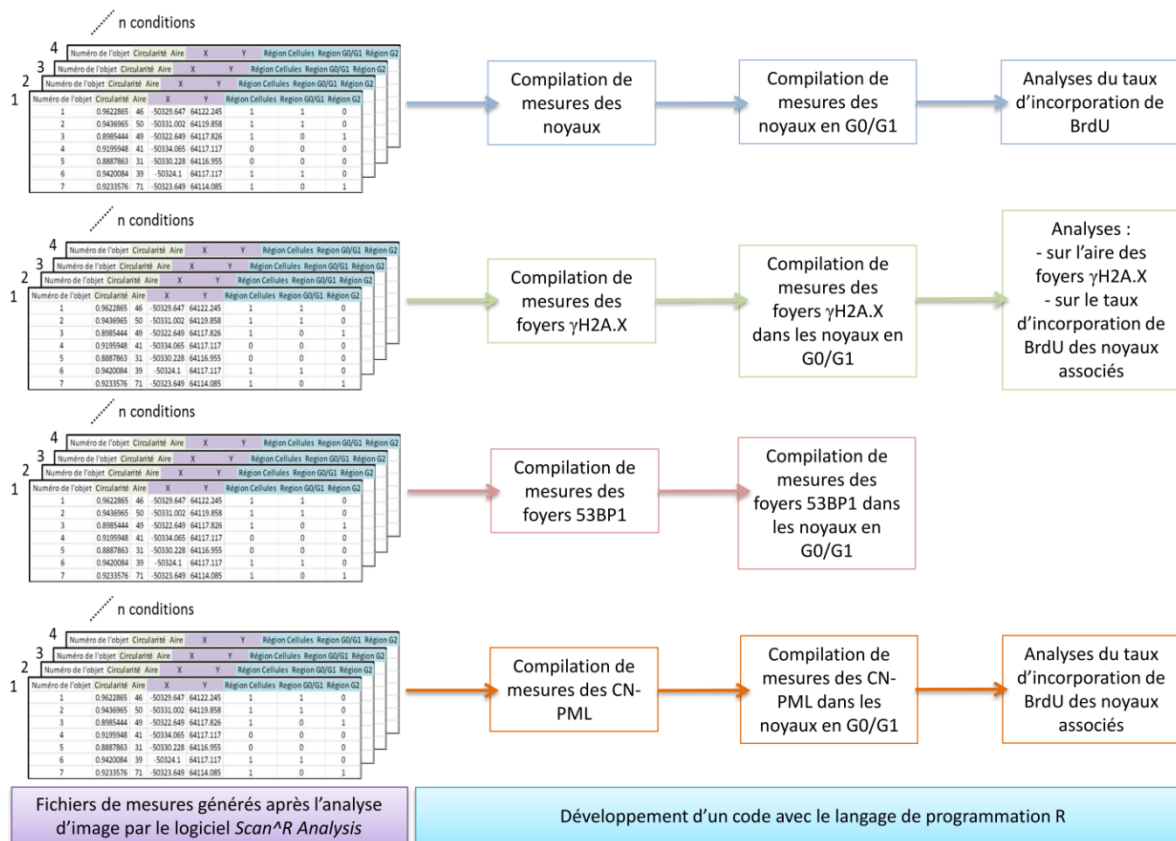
n conditions

4 Numéro de l'objet Circularité Aire X Y Région Cellules Region G0/G1 Région G2
3 Numéro de l'objet Circularité Aire X Y Région Cellules Region G0/G1 Région G2
2 Numéro de l'objet Circularité Aire X Y Région Cellules Region G0/G1 Région G2
1

| Numéro de l'objet | Circularité | Aire | X | Y | Région Cellules | Region G0/G1 | Région G2 |
|---|---|---|---|---|---|---|---|
| 1 | 0.9622865 | 46 | -50329.647 | 64122.245 | 1 | 1 | 0 |
| 2 | 0.9436965 | 50 | -50331.002 | 64119.858 | 1 | 1 | 0 |
| 3 | 0.8985444 | 49 | -50322.649 | 64117.826 | 1 | 0 | 1 |
| 4 | 0.9195948 | 41 | -50334.065 | 64117.117 | 0 | 0 | 0 |
| 5 | 0.8887863 | 31 | -50330.228 | 64116.955 | 0 | 0 | 0 |
| 6 | 0.9420084 | 39 | -50324.1 | 64117.117 | 1 | 1 | 0 |
| 7 | 0.9233576 | 71 | -50323.649 | 64114.085 | 1 | 0 | 1 |

Compilation de mesures des noyaux

Compilation de mesures des noyaux en G0/G1

Analyses du taux d'incorporation de BrdU

n conditions

4 Numéro de l'objet Circularité Aire X Y Région Cellules Region G0/G1 Région G2
3 Numéro de l'objet Circularité Aire X Y Région Cellules Region G0/G1 Région G2
2 Numéro de l'objet Circularité Aire X Y Région Cellules Region G0/G1 Région G2
1

| Numéro de l'objet | Circularité | Aire | X | Y | Région Cellules | Region G0/G1 | Région G2 |
|---|---|---|---|---|---|---|---|
| 1 | 0.9622865 | 46 | -50329.647 | 64122.245 | 1 | 1 | 0 |
| 2 | 0.9436965 | 50 | -50331.002 | 64119.858 | 1 | 1 | 0 |
| 3 | 0.8985444 | 49 | -50322.649 | 64117.826 | 1 | 0 | 1 |
| 4 | 0.9195948 | 41 | -50334.065 | 64117.117 | 0 | 0 | 0 |
| 5 | 0.8887863 | 31 | -50330.228 | 64116.955 | 0 | 0 | 0 |
| 6 | 0.9420084 | 39 | -50324.1 | 64117.117 | 1 | 1 | 0 |
| 7 | 0.9233576 | 71 | -50323.649 | 64114.085 | 1 | 0 | 1 |

Compilation de mesures des foyers γH2A.X

Compilation de mesures des foyers γH2A.X dans les noyaux en G0/G1

Analyses :
- sur l'aire des foyers γH2A.X
- sur le taux d'incorporation de BrdU des noyaux associés

n conditions

4 Numéro de l'objet Circularité Aire X Y Région Cellules Region G0/G1 Région G2
3 Numéro de l'objet Circularité Aire X Y Région Cellules Region G0/G1 Région G2
2 Numéro de l'objet Circularité Aire X Y Région Cellules Region G0/G1 Région G2
1

| Numéro de l'objet | Circularité | Aire | X | Y | Région Cellules | Region G0/G1 | Région G2 |
|---|---|---|---|---|---|---|---|
| 1 | 0.9622865 | 46 | -50329.647 | 64122.245 | 1 | 1 | 0 |
| 2 | 0.9436965 | 50 | -50331.002 | 64119.858 | 1 | 1 | 0 |
| 3 | 0.8985444 | 49 | -50322.649 | 64117.826 | 1 | 0 | 1 |
| 4 | 0.9195948 | 41 | -50334.065 | 64117.117 | 0 | 0 | 0 |
| 5 | 0.8887863 | 31 | -50330.228 | 64116.955 | 0 | 0 | 0 |
| 6 | 0.9420084 | 39 | -50324.1 | 64117.117 | 1 | 1 | 0 |
| 7 | 0.9233576 | 71 | -50323.649 | 64114.085 | 1 | 0 | 1 |

Compilation de mesures des foyers 53BP1

Compilation de mesures des foyers 53BP1 dans les noyaux en G0/G1

n conditions

4 Numéro de l'objet Circularité Aire X Y Région Cellules Region G0/G1 Région G2
3 Numéro de l'objet Circularité Aire X Y Région Cellules Region G0/G1 Région G2
2 Numéro de l'objet Circularité Aire X Y Région Cellules Region G0/G1 Région G2
1

| Numéro de l'objet | Circularité | Aire | X | Y | Région Cellules | Region G0/G1 | Région G2 |
|---|---|---|---|---|---|---|---|
| 1 | 0.9622865 | 46 | -50329.647 | 64122.245 | 1 | 1 | 0 |
| 2 | 0.9436965 | 50 | -50331.002 | 64119.858 | 1 | 1 | 0 |
| 3 | 0.8985444 | 49 | -50322.649 | 64117.826 | 1 | 0 | 1 |
| 4 | 0.9195948 | 41 | -50334.065 | 64117.117 | 0 | 0 | 0 |
| 5 | 0.8887863 | 31 | -50330.228 | 64116.955 | 0 | 0 | 0 |
| 6 | 0.9420084 | 39 | -50324.1 | 64117.117 | 1 | 1 | 0 |
| 7 | 0.9233576 | 71 | -50323.649 | 64114.085 | 1 | 0 | 1 |

Compilation de mesures des CN-PML

Compilation de mesures des CN-PML dans les noyaux en G0/G1

Analyses du taux d'incorporation de BrdU des noyaux associés

Fichiers de mesures générés après l'analyse d'image par le logiciel Scan^R Analysis

Développement d'un code avec le langage de programmation R